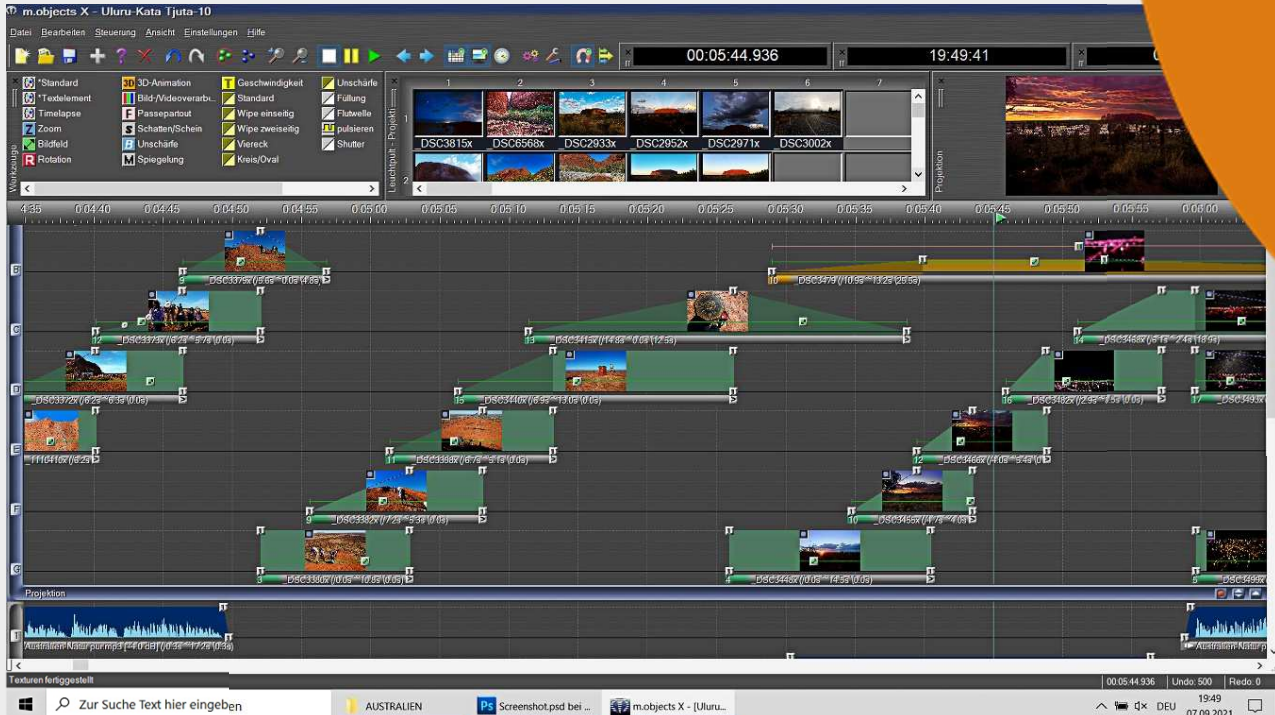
m.objects X - Uluru-Kata Tjuta-10

Datei Bearbeiten Steuerung Ansicht Einstellungen Hilfe

00:05:44.936

19:49:41

*Standard
*Textelement
Timelapse
Zoom
Bildfeld
Rotation
3D-Animation
Bild-/Videoverarb.
Passepartout
Schatten/Schein
Unschärfe
Spiegelung
Geschwindigkeit
Standard
Wipe einseitig
Wipe zweiseitig
Viereck
Kreis/Oval
Unschärfe
Füllung
Flutwelle
pulsieren
Shutter

Werkzeuge

Leuchtpult - Projekt

1 2 3 4 5 6 7

DSC3815x DSC6568x DSC2933x DSC2952x DSC2971x DSC3002x

Projektion

4:35 0:04:40 0:04:45 0:04:50 0:04:55 0:05:00 0:05:05 0:05:10 0:05:15 0:05:20 0:05:25 0:05:30 0:05:35 0:05:40 0:05:45 0:05:50 0:05:55 0:06:00

B C D E F G

Projektion

Australien Naturgeräusch

Texturen fertiggestellt

00:05:44.936 Undo: 500 Redo: 0

Zur Suche Text hier eingeben

AUSTRALIEN

Screenshot.psd bei ...

m.objects X - [Uluru...

DEU 19:49 07.09.2021